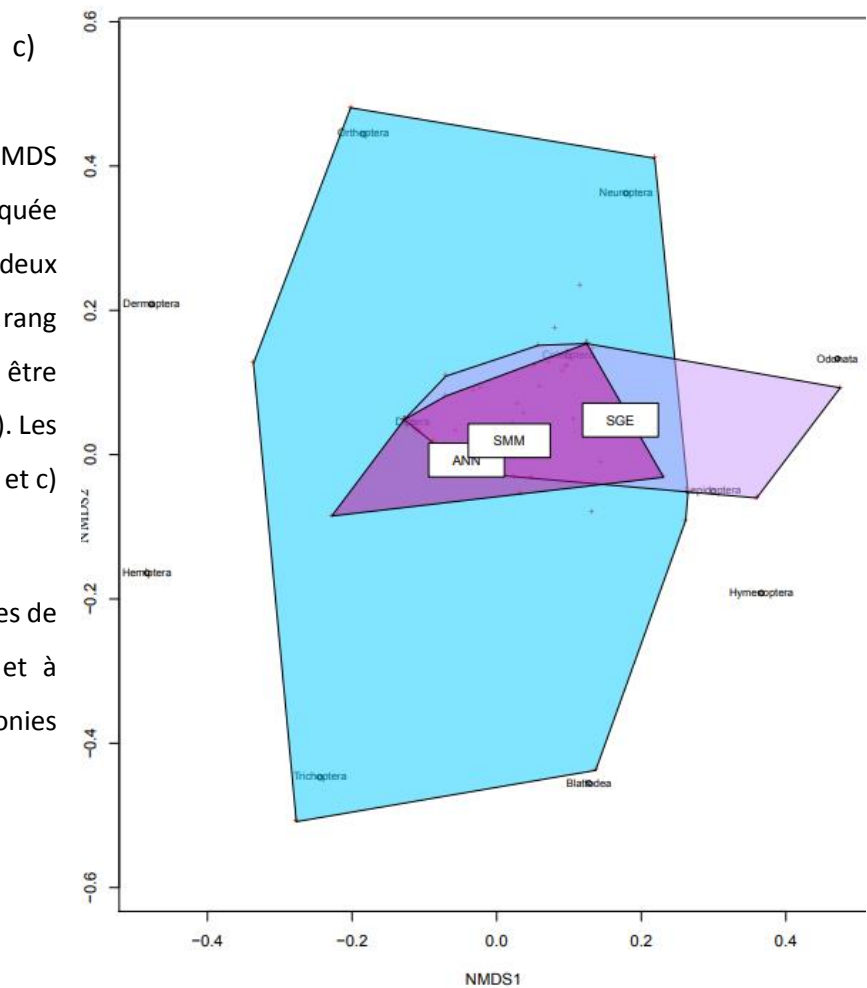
c)

MDS
quée
deux
rang
être
). Les
et c)

es de
et à
onies

Orthoptera
Neuroptera
Dermoptera
Odonata
Coleoptera
Diptera
SGE
SMM
ANN
Lepidoptera
Hemiptera
Hymenoptera
Trichoptera
Blattodea

0.6
0.4
0.2
0.0
-0.2
-0.4
-0.6
NMDS2

-0.4
-0.2
0.0
0.2
0.4
NMDS1